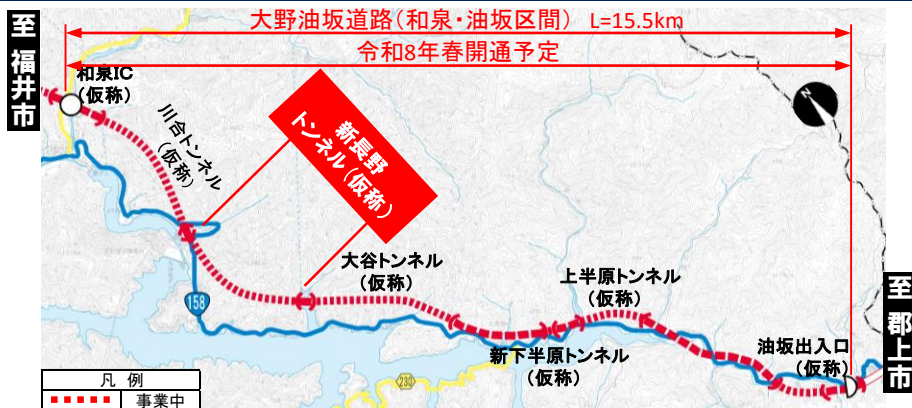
至福井市

大野油坂道路（和泉・油坂区間） L=15.5km

令和8年春開通予定

和泉IC（仮称）

川合トンネル（仮称）

新長野トンネル（仮称）

大谷トンネル（仮称）

上半原トンネル（仮称）

新下半原トンネル（仮称）

油坂出入口（仮称）

至郡上市

158

230

凡例

事業中